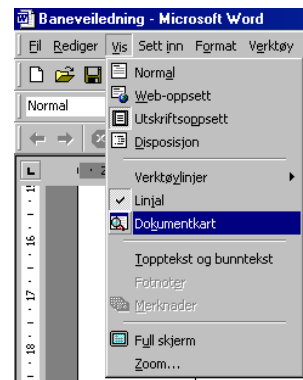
Baneveiledning - Microsoft Word

Fil Rediger Vis Sett inn Format Verktøy

Normal

Normal
Web-oppsett
Utskriftsoppsett
Disposisjon

Verktøylinjer
Linjal
Dokumentkart

Topptekst og bunntekst
Fotnoter
Merknader

Full skjerm
Zoom...

15
16
17
18